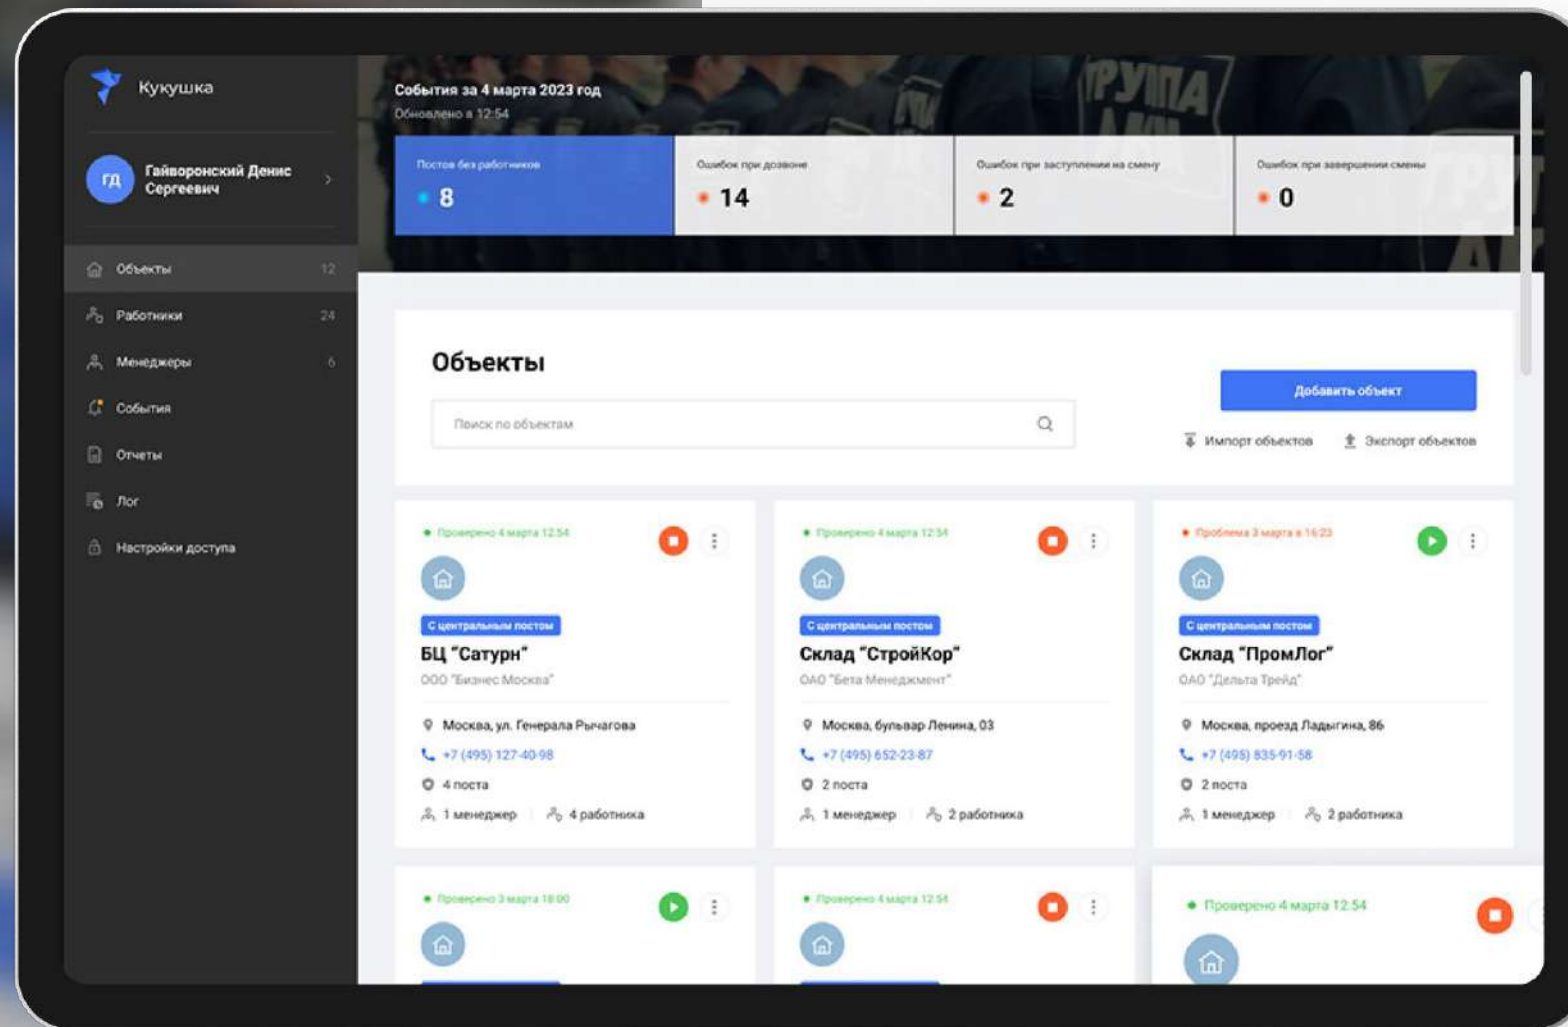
Кукушка

ГД Гайворонский Денис Сергеевич

Объекты 12
Работники 24
Менеджеры 6
События
Отчеты
Лог
Настройки доступа

События за 4 марта 2023 год
Обновлено в 12:54

Постов без работников
8

Ошибок при дозвоне
14

Ошибок при заступлении на смену
2

Ошибок при завершении смены
0

Объекты

Поиск по объектам

Добавить объект

Импорт объектов
Экспорт объектов

Проверено 4 марта 12:54
С центральным постом
БЦ "Сатурн"
ООО "Бизнес Москва"
Москва, ул. Генерала Рычагова
+7 (495) 127-40-98
4 поста
1 менеджер
4 работника

Проверено 4 марта 12:54
С центральным постом
Склад "СтройКор"
ОАО "Бета Менеджмент"
Москва, бульвар Ленина, 03
+7 (495) 652-23-87
2 поста
1 менеджер
2 работника

Проблема 3 марта в 16:23
С центральным постом
Склад "ПромЛог"
ОАО "Дельта Трейд"
Москва, проезд Ладыгина, 86
+7 (495) 835-91-58
2 поста
1 менеджер
2 работника

Проверено 3 марта 18:00

Проверено 4 марта 12:54

Проверено 4 марта 12:54